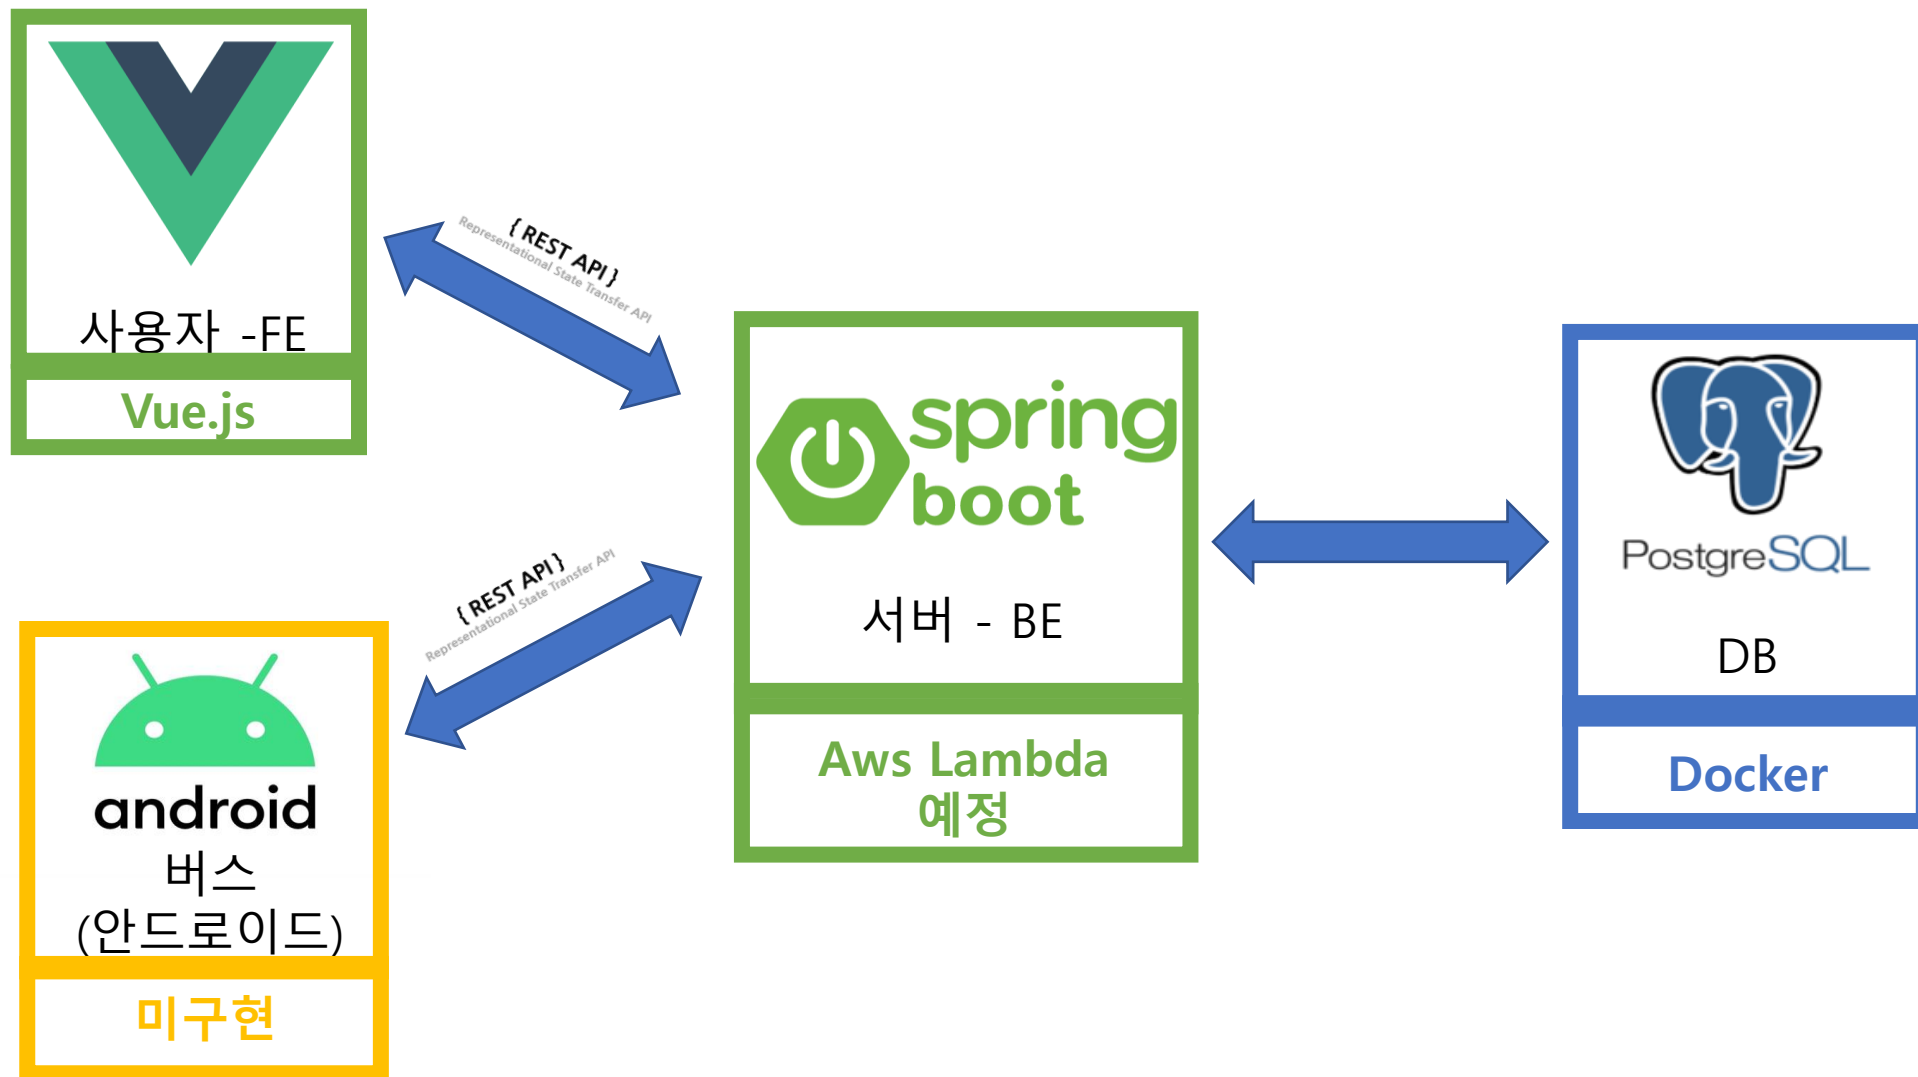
사용자 -FE

Vue.js

{ REST API }
Representational State Transfer API

spring boot

서버 - BE

Aws Lambda 예정

PostgreSQL

DB

Docker

{ REST API }
Representational State Transfer API

android

버스 (안드로이드)

미구현